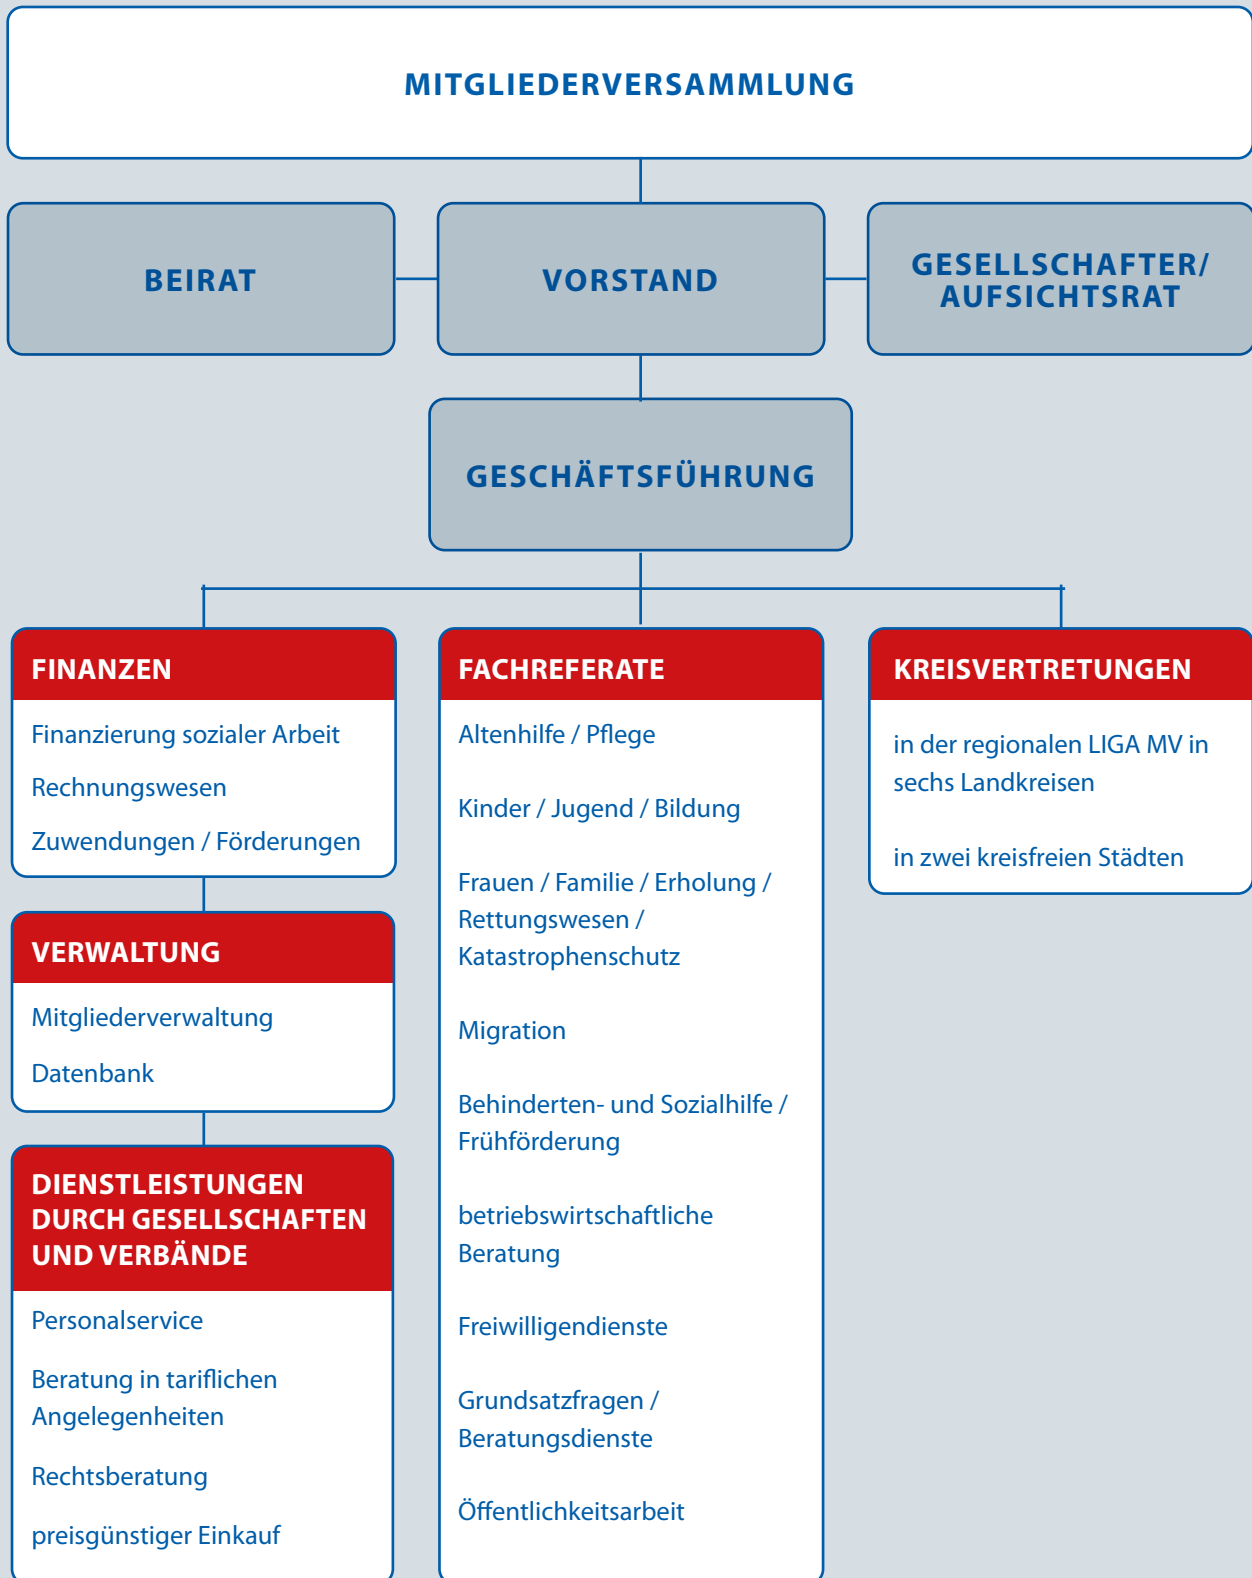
MITGLIEDERVERSAMMLUNG

BEIRAT

VORSTAND

GESELLSCHAFTER/ AUFSICHTSRAT

GESCHÄFTSFÜHRUNG

FINANZEN

Finanzierung sozialer Arbeit

Rechnungswesen

Zuwendungen / Förderungen

VERWALTUNG

Mitgliederverwaltung

Datenbank

DIENSTLEISTUNGEN DURCH GESELLSCHAFTEN UND VERBÄNDE

Personalservice

Beratung in tariflichen Angelegenheiten

Rechtsberatung

preisgünstiger Einkauf

FACHREFERATE

Altenhilfe / Pflege

Kinder / Jugend / Bildung

Frauen / Familie / Erholung / Rettungswesen / Katastrophenschutz

Migration

Behinderten- und Sozialhilfe / Frühförderung

betriebswirtschaftliche Beratung

Freiwilligendienste

Grundsatzfragen / Beratungsdienste

Öffentlichkeitsarbeit

KREISVERTRETUNGEN

in der regionalen LIGA MV in sechs Landkreisen

in zwei kreisfreien Städten